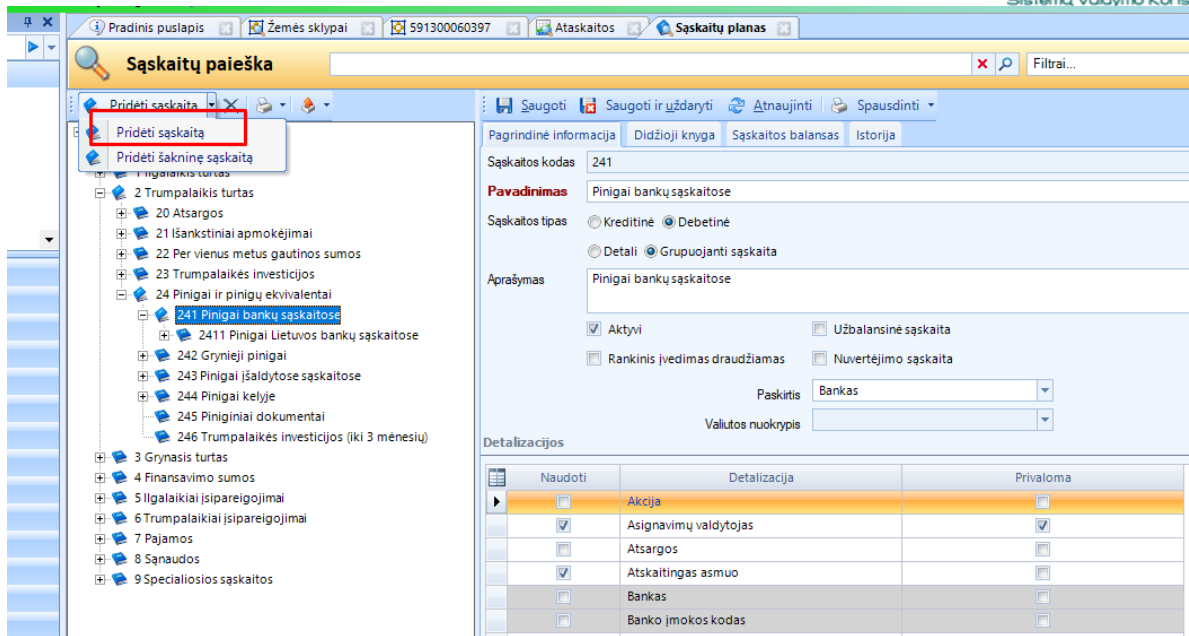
Sistemų valdymo kons

Pradinis puslapis | Žemės sklypai | 591300060397 | Ataskaitos | Sąskaitų planas

Sąskaitų paieška

Filtrai...

Pridėti sąskaitą

Pridėti sąskaitą
Pridėti šakninę sąskaitą

1 Ilgalaikis turtas
2 Trumpalaikis turtas
20 Atsargos
21 Išankstiniai apmokėjimai
22 Per vienus metus gautinos sumos
23 Trumpalaikės investicijos
24 Pinigai ir pinigų ekvivalentai
241 Pinigai bankų sąskaitose
2411 Pinigai Lietuvos bankų sąskaitose
242 Grynieji pinigai
243 Pinigai įšaldytose sąskaitose
244 Pinigai kelyje
245 Piniginiai dokumentai
246 Trumpalaikės investicijos (iki 3 mėnesių)
3 Grynasis turtas
4 Finansavimo sumos
5 Ilgalaikiai įsipareigojimai
6 Trumpalaikiai įsipareigojimai
7 Pajamos
8 Sąnaudos
9 Specialiosios sąskaitos

Saugoti | Saugoti ir uždaryti | Atnaujinti | Spausdinti

Pagrindinė informacija | Didžioji knyga | Sąskaitos balansas | Istorija

Sąskaitos kodas 241
Pavadinimas Pinigai bankų sąskaitose
Sąskaitos tipas Kreditinė Debetinė
Detali Grupuojanti sąskaita
Aprašymas Pinigai bankų sąskaitose
Aktyvi
Užbalansinė sąskaita
Rankinis įvedimas draudžiamas
Nuvertėjimo sąskaita
Paskirtis Bankas
Valiutos nuokrypis

Detalizacijos

| Naudoti | Detalizacija | Privaloma |
|---|---|---|
| | Akcija | |
| ✓ | Asignavimų valdytojas | ✓ |
| | Atsargos | |
| ✓ | Atskaitingas asmuo | |
| | Bankas | |
| | Banko įmokos kodas | |